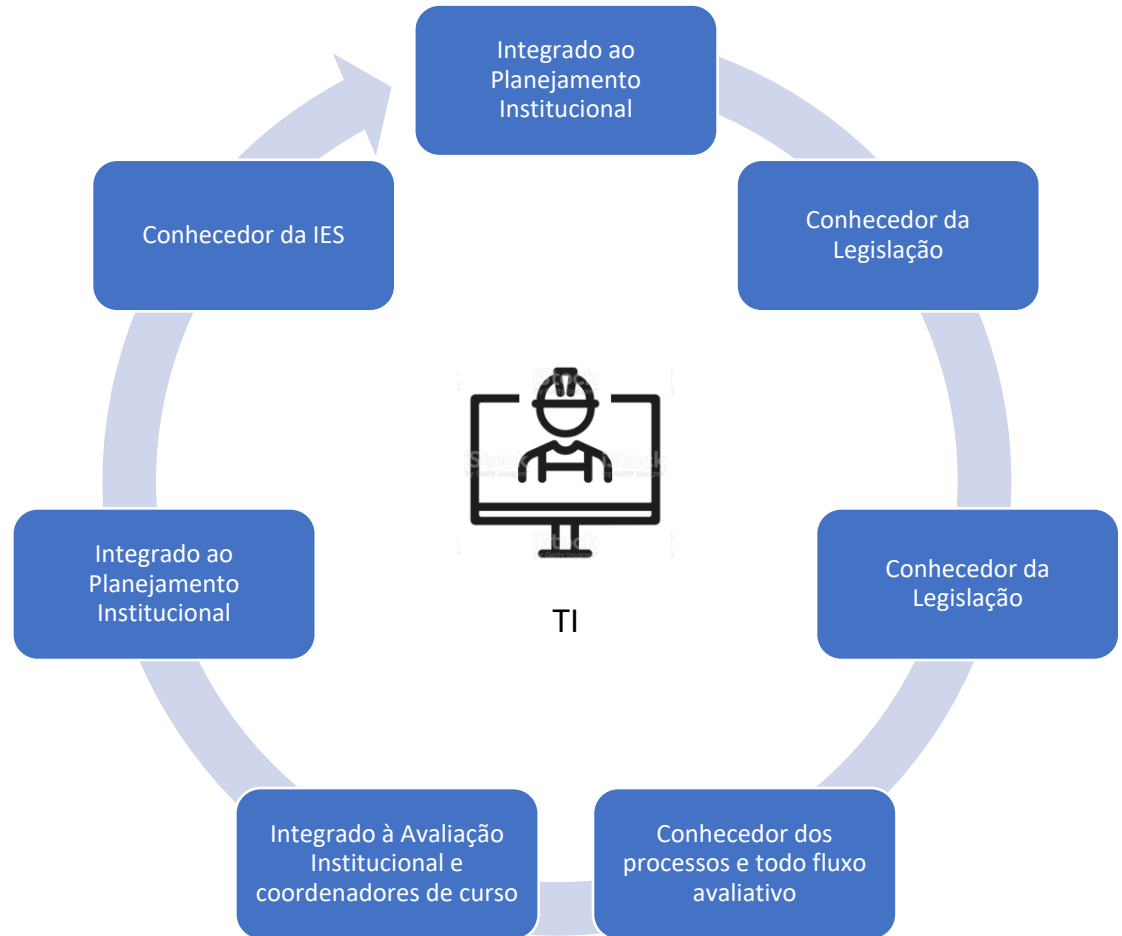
Integrado ao Planejamento Institucional

Conhecedor da Legislação

Conhecedor da Legislação

Conhecedor dos processos e todo fluxo avaliativo

Integrado à Avaliação Institucional e coordenadores de curso

Integrado ao Planejamento Institucional

Conhecedor da IES

TI